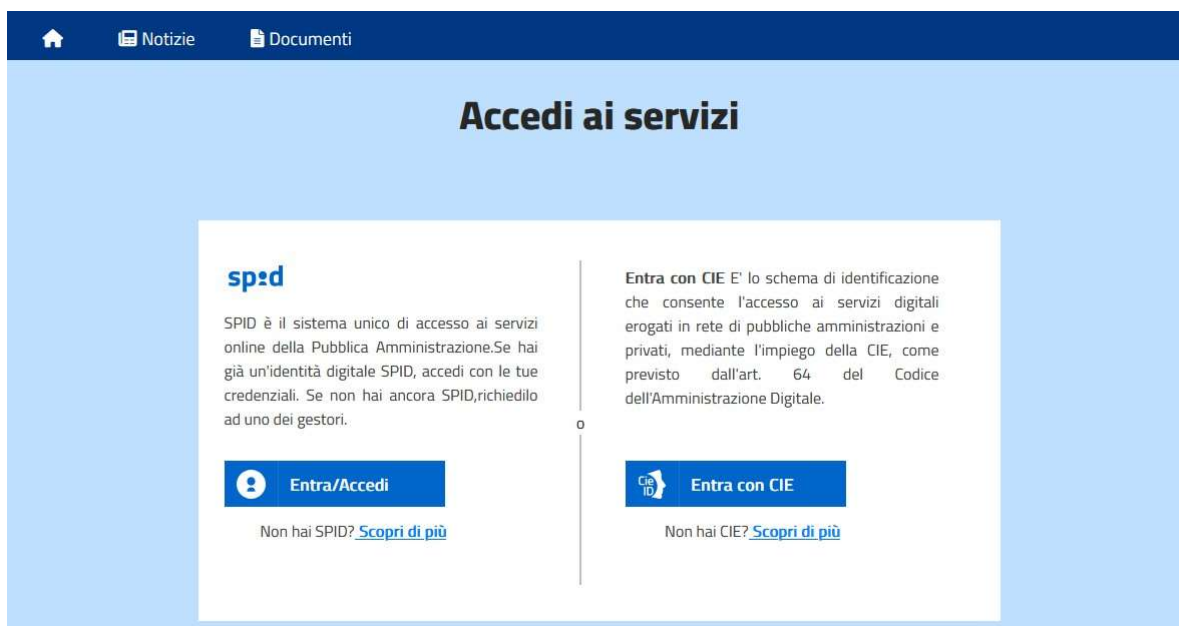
Notizie Documenti

Accedi ai servizi

spid

SPID è il sistema unico di accesso ai servizi online della Pubblica Amministrazione.Se hai già un'identità digitale SPID, accedi con le tue credenziali. Se non hai ancora SPID,richiedilo ad uno dei gestori.

Entra/Accedi

Non hai SPID? Scopri di più

o

Entra con CIE E' lo schema di identificazione che consente l'accesso ai servizi digitali erogati in rete di pubbliche amministrazioni e privati, mediante l'impiego della CIE, come previsto dall'art. 64 del Codice dell'Amministrazione Digitale.

Cie ID Entra con CIE

Non hai CIE? Scopri di più